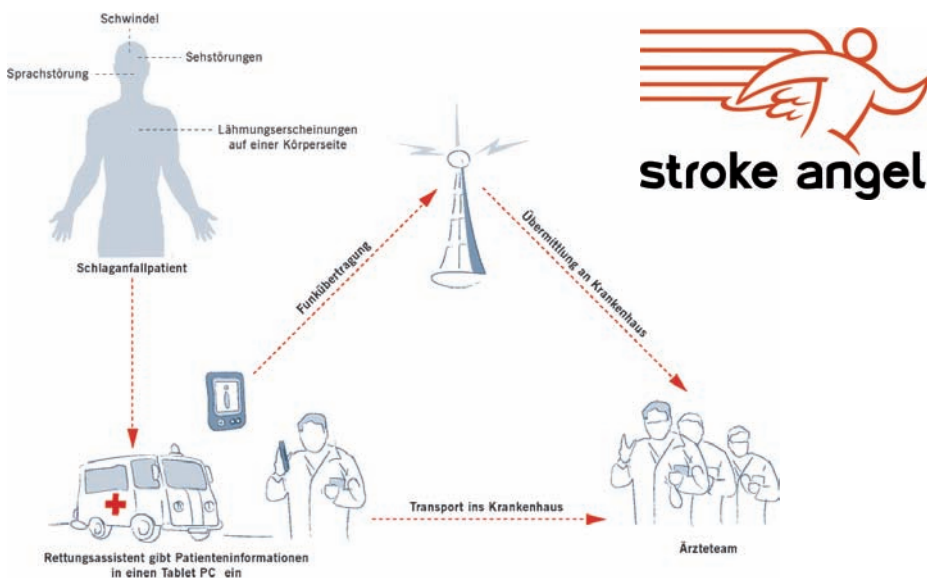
Schwindel

Sehstörungen

Sprachstörung

Lähmungserscheinungen auf einer Körperseite

Schlaganfallpatient

stroke angel

Funkübertragung

Übermittlung an Krankenhaus

Transport ins Krankenhaus

Rettungsassistent gibt Patienteninformationen in einen Tablet PC ein

Ärzteteam